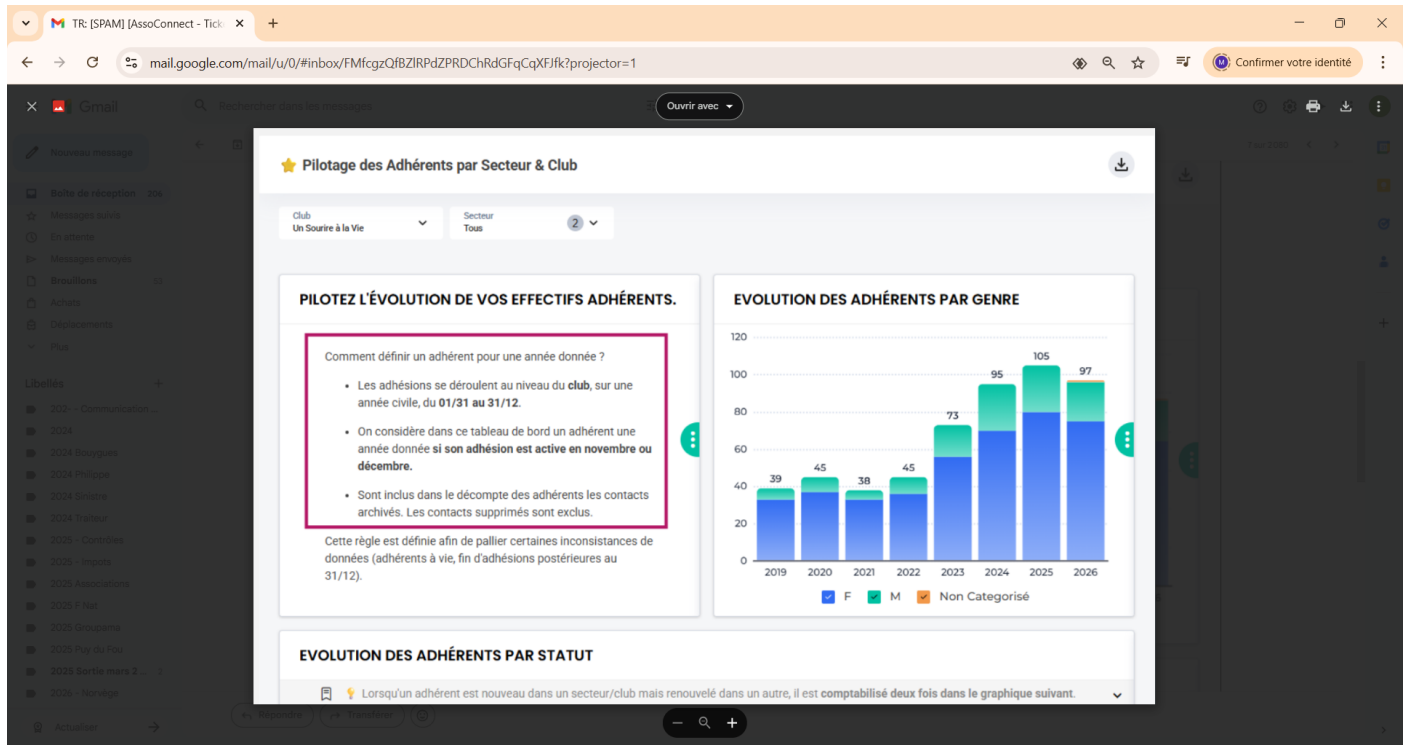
TR: [SPAM] [AssoConnect - Tick

mail.google.com/mail/u/0/#inbox/FMfcgzQfBZlRPdZPRDChRdGFqCqXFJfk?projector=1

Confirmer votre identité

Gmail

Ouvrir avec

Pilotage des Adhérents par Secteur & Club

Club
Un Sourire à la Vie

Secteur
Tous
2

PILOTEZ L'ÉVOLUTION DE VOS EFFECTIFS ADHÉRENTS.

Comment définir un adhérent pour une année donnée ?

- Les adhésions se déroulent au niveau du **club**, sur une année civile, du **01/31 au 31/12**.
- On considère dans ce tableau de bord un adhérent une année donnée **si son adhésion est active en novembre ou décembre.**
- Sont inclus dans le décompte des adhérents les contacts archivés. Les contacts supprimés sont exclus.

Cette règle est définie afin de pallier certaines inconsistances de données (adhérents à vie, fin d'adhésions postérieures au 31/12).

EVOLUTION DES ADHÉRENTS PAR GENRE

120
100
80
60
40
20
0

39 45 38 45 73 95 105 97

2019 2020 2021 2022 2023 2024 2025 2026

F M Non Categorisé

EVOLUTION DES ADHÉRENTS PAR STATUT

Lorsqu'un adhérent est nouveau dans un secteur/club mais renouvelé dans un autre, il est **comptabilisé deux fois dans le graphique suivant**.